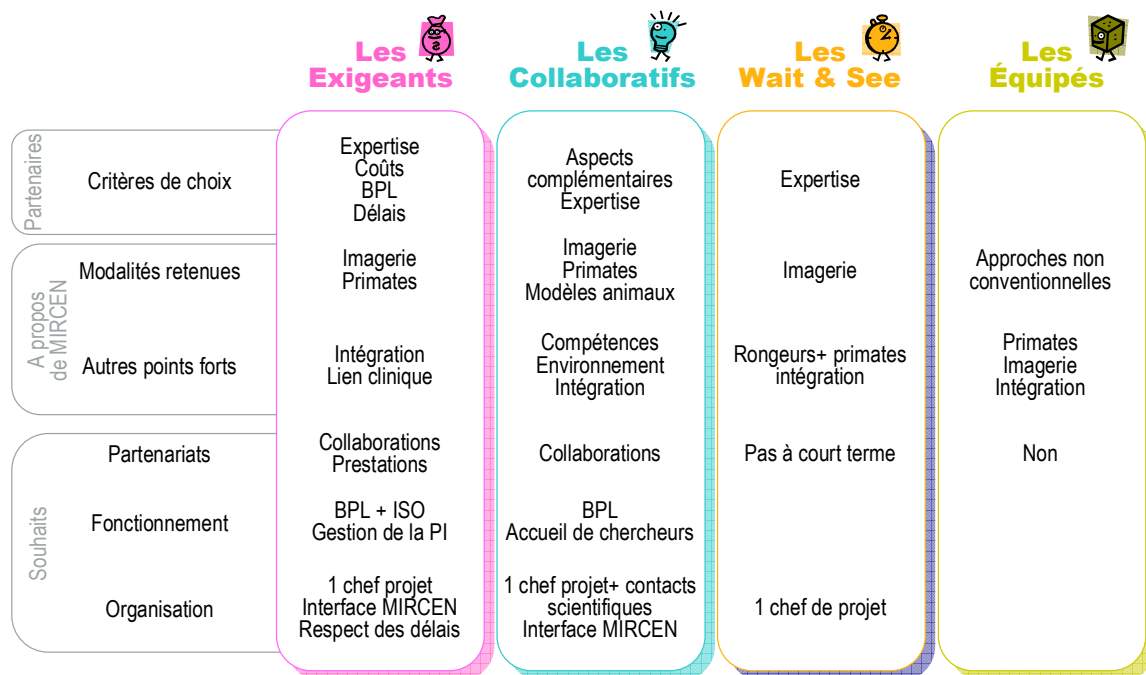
| | | Les Exigeants | Les Collaboratifs | Les Wait & See | Les Équipés |
|---|---|---|---|---|---|
| Partenaires | Critères de choix | Expertise Coûts BPL Délais | Aspects complémentaires Expertise | Expertise | |
| A propos de MIRCEN | Modalités retenues | Imagerie Primates | Imagerie Primates Modèles animaux | Imagerie | Approches non conventionnelles |
| | Autres points forts | Intégration Lien clinique | Compétences Environnement Intégration | Rongeurs+ primates intégration | Primates Imagerie Intégration |
| Souhaits | Partenariats | Collaborations Prestations | Collaborations | Pas à court terme | Non |
| | Fonctionnement | BPL + ISO Gestion de la PI | BPL Accueil de chercheurs | | |
| | Organisation | 1 chef projet Interface MIRCEN Respect des délais | 1 chef projet+ contacts scientifiques Interface MIRCEN | 1 chef de projet | |